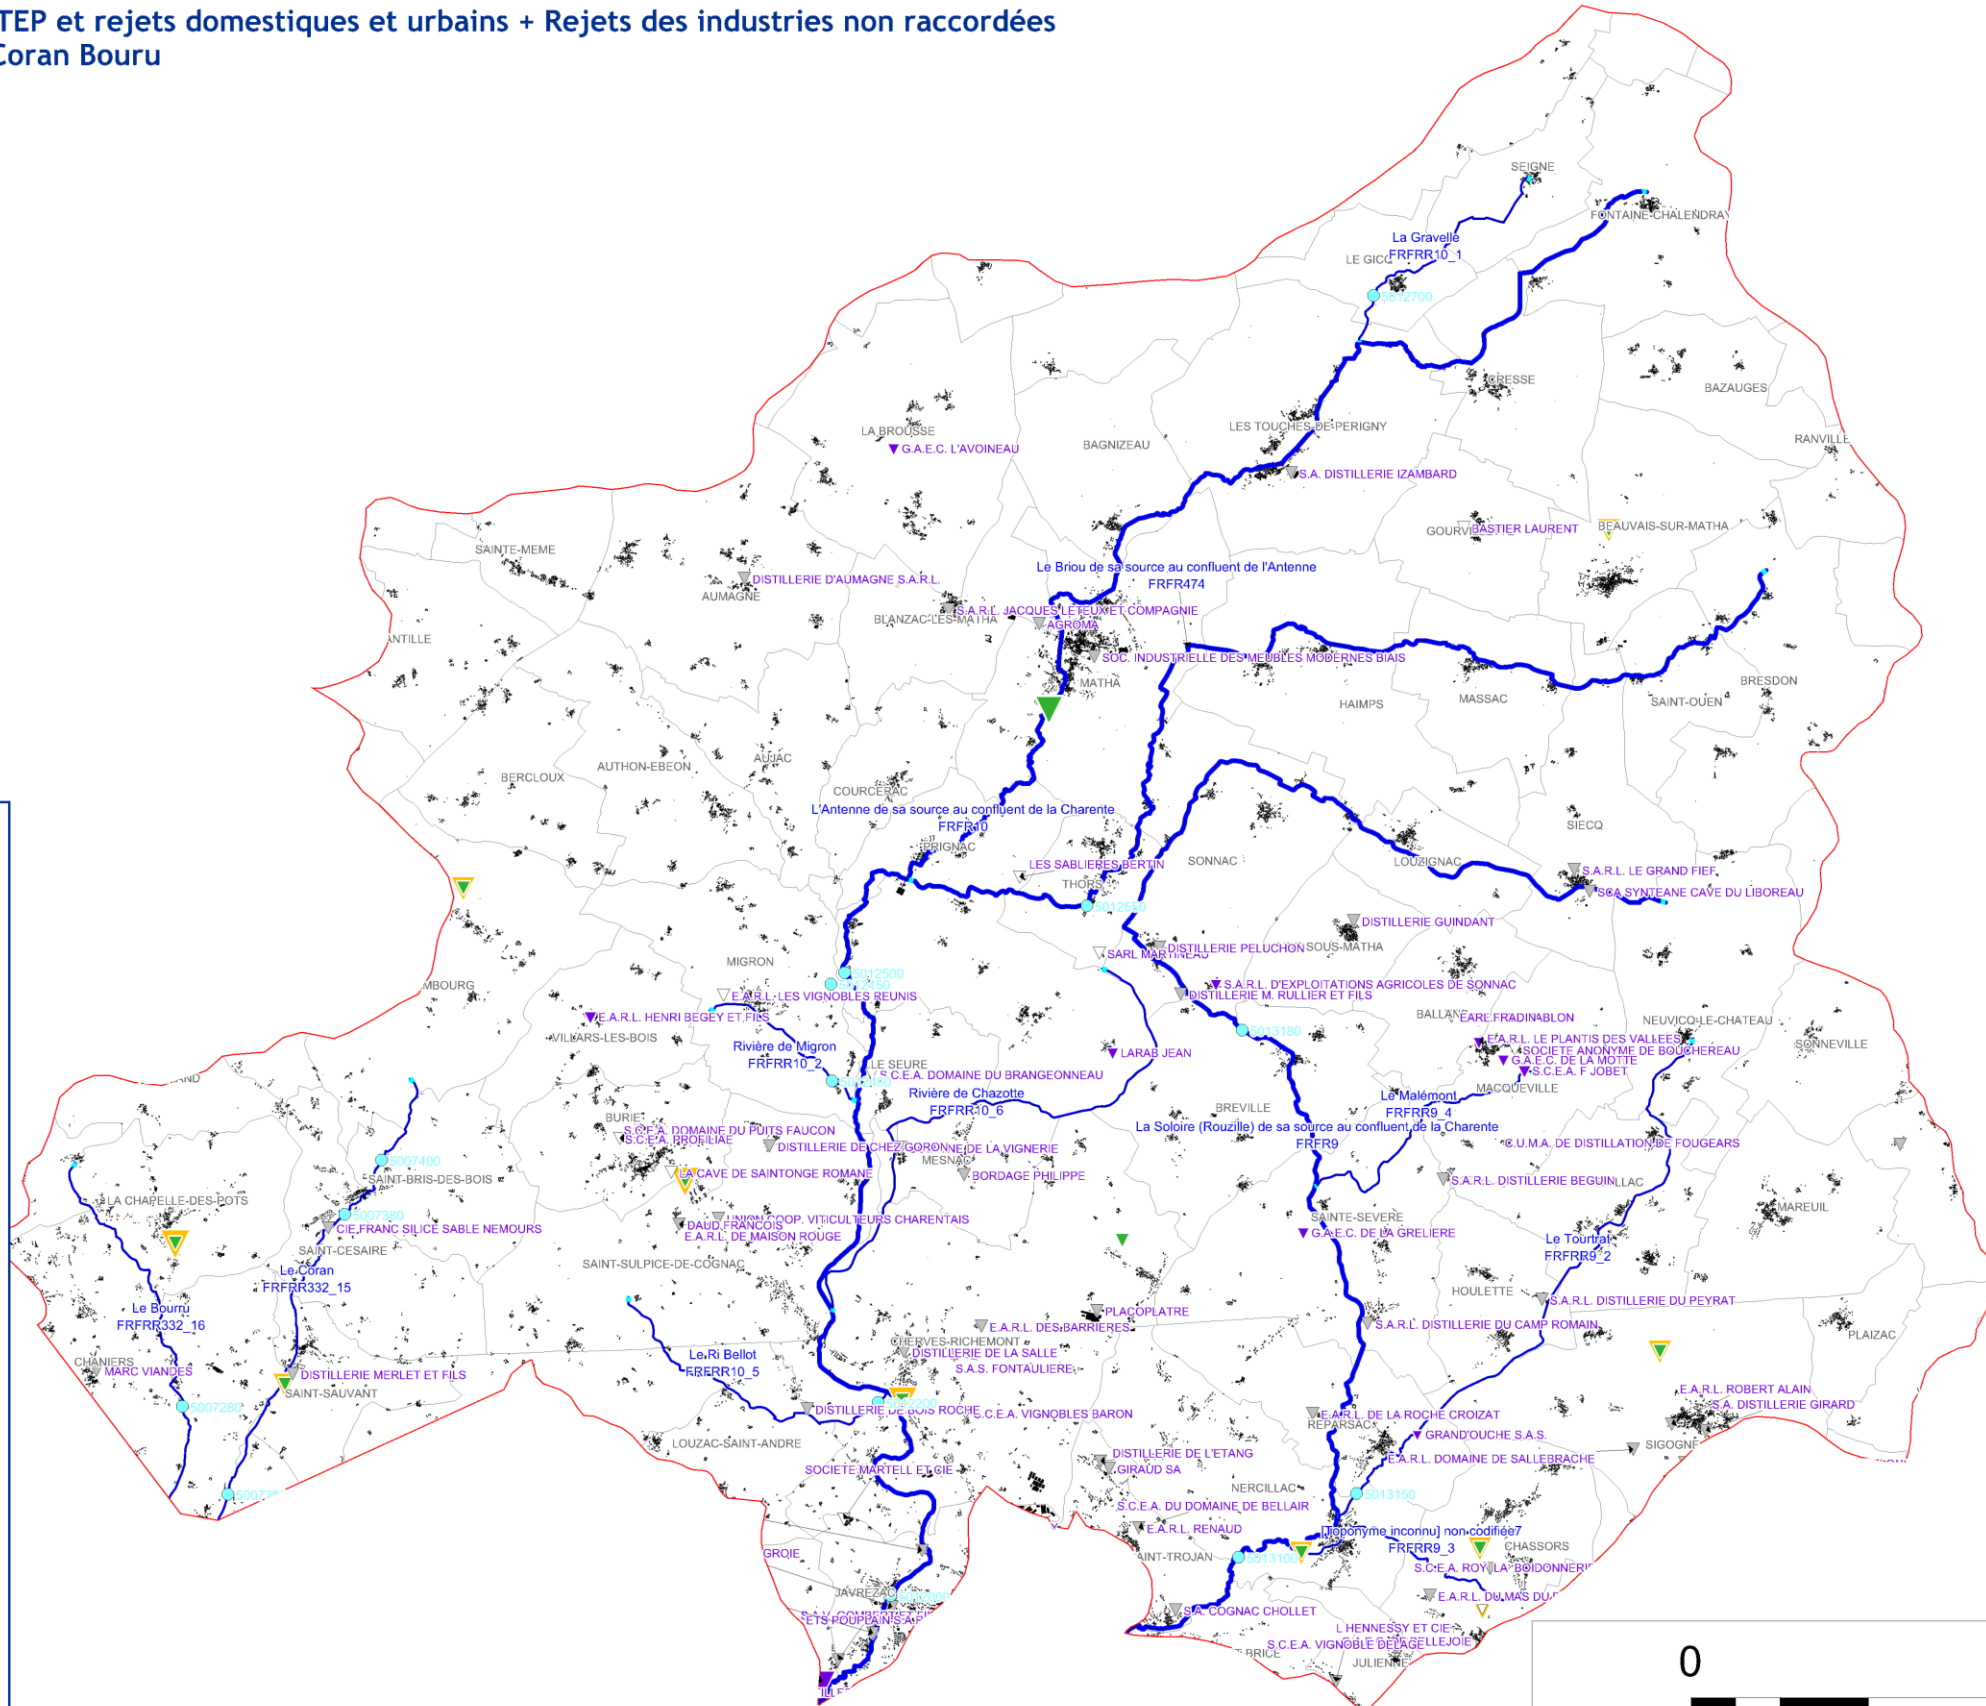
TEP et rejets domestiques et urbains + Rejets des industries non raccordées
Coran Bouru

SEIGNE
FONTAINE-CHALENDRAY
La Gravelle
FRFRR10_1
LE GICQ
5012700
CRESSE
BAZAUGES
LA BROUSSE
G.A.E.C. L'AVOINEAU
BAGNIZEAU
LES TOUCHES-DE-PERIGNY
RANVILLE
S.A. DISTILLERIE IZAMBARD
GOURVILLE
BASTIER LAURENT
BEAUVAIS-SUR-MATHA
SAINTE-MEME
DISTILLERIE D'AUMAGNE S.A.R.L.
AUMAGNE
Le Briou de sa source au confluent de l'Antenne
FRFR474
S.A.R.L. JACQUES LETEUX ET COMPAGNIE
BLANZAC-LES-MATHA
AGROMA
SOC. INDUSTRIELLE DES MEUBLES MODERNES BIAIS
ANTILLE
MATHA
HAIMPS
MASSAC
BRESDON
SAINT-OUEN
BERCLOUX
AUTHON-EBEON
AUJAC
COURCERAC
L'Antenne de sa source au confluent de la Charente
FRFR10
SIECQ
PRIGNAC
LES SABLIERES BERTIN
SONNAC
LOUZIGNAC
S.A.R.L. LE GRAND FIEF
THORS
SCA SYNTEANE CAVE DU LIBOREAU
5012550
DISTILLERIE GUINDANT
DISTILLERIE PELUCHON
SOUS-MATHA
SARL MARTINEAU
MIGRON
5012500
5012450
S.A.R.L. D'EXPLOITATIONS AGRICOLES DE SONNAC
MBOURG
DISTILLERIE M. RULLIER ET FILS
E.A.R.L. LES VIGNOBLES REUNIS
E.A.R.L. HENRI BEGEY ET FILS
BALLANS
EARL FRADIN ABLON
NEUVICQ-LE-CHATEAU
5013180
VILLARS-LES-BOIS
E.A.R.L. LE PLANTIS DES VALLEES
SONNEVILLE
Rivière de Migron
FRFRR10_2
LARAB JEAN
SOCIETE ANONYME DE BOUCHEREAU
G.A.E.C. DE LA MOTTE
LE SEURE
S.C.E.A. F JOBET
S.C.E.A. DOMAINE DE BRANGEONNEAU
MACQUEVILLE
5012400
Rivière de Chazotte
Le Malémont
FRFRR10_6
FRFRR9_4
BURIE
BREVILLE
S.C.E.A. DOMAINE DU PUITS FAUCON
La Soloire (Rouzille) de sa source au confluent de la Charente
S.C.E.A. PROFILIAE
FRFR9
DISTILLERIE DE CHEZ GORONNE DE LA VIGNERIE
C.U.M.A. DE DISTILLATION DE FOUGEARS
5007400
MESNAC
CAVE DE SAINTONGE ROMANE
SAINT-BRIS-DES-BOIS
BORDAGE PHILIPPE
S.A.R.L. DISTILLERIE BEGUIN
LAC
LA CHAPELLE-DES-POTS
MAREUIL
5007380
UNION COOP. VITICULTEURS CHARENTAIS
CIE.FRANC SILICE SABLE NEMOURS
DAUD FRANCOIS
SAINTE-SEVERE
E.A.R.L. DE MAISON ROUGE
G.A.E.C. DE LA GRELIERE
SAINT-CESAIRE
Le Tourtrat
SAINT-SULPICE-DE-COGNAC
FRFRR9_2
Le Coran
FRFRR332_15
HOULETTE
Le Bourru
S.A.R.L. DISTILLERIE DU PEYRAT
PLACOPLATRE
FRFRR332_16
E.A.R.L. DES BARRIERES
S.A.R.L. DISTILLERIE DU CAMP ROMAIN
PLAIZAC
CHERVES-RICHEMONT
CHANIERS
DISTILLERIE DE LA SALLE
Le Ri Bellot
MARC VIANDES
DISTILLERIE MERLET ET FILS
S.A.S. FONTAULIERE
FRFRR10_5
SAINT-SAUVANT
E.A.R.L. ROBERT ALAIN
5007280
S.A. DISTILLERIE GIRARD
DISTILLERIE DU BOIS ROCHE
S.C.E.A. VIGNOBLES BARON
E.A.R.L. DE LA ROCHE CROIZAT
REPARSAC
LOUZAC-SAINT-ANDRE
GRAND'OUCHE S.A.S.
SIGOGNE
DISTILLERIE DE L'ETANG
E.A.R.L. DOMAINE DE SALLEBRACHE
SOCIETE MARTELL ET CIE
GIRAUD SA
NERCILLAC
5007
S.C.E.A. DU DOMAINE DE BELLAIR
5013150
E.A.R.L. RENAUD
[Toponyme inconnu] non-codifiée7
GROIE
SAINT-TROJAN
5013100
FRFRR9_3
CHASSORS
S.C.E.A. ROY LA BOIDONNERIE
JAVREZAC
E.A.R.L. DU MAS DU
S.A. COGNAC CHOLLET
ETS POUPPAIN S.A.
L HENNESSY ET CIE
S.C.E.A. VIGNOBLE DE L'AGELLEJOIE
BRICE
JULIENNE
0